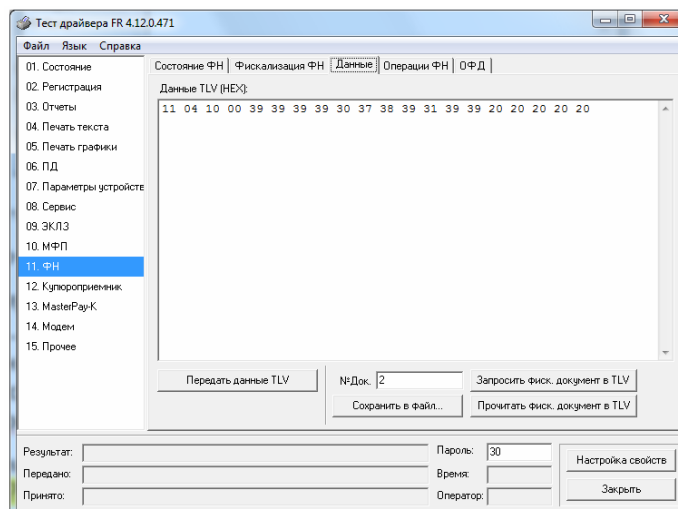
Тест драйвера FR 4.12.0.471

Файл Язык Справка

01. Состояние
02. Регистрация
03. Отчеты
04. Печать текста
05. Печать графики
06. ПД
07. Параметры устройстве
08. Сервис
09. ЭКЛЗ
10. МФП
11. ФН
12. Купюроприемник
13. MasterPay-K
14. Модем
15. Прочее

Состояние ФН | Фискализация ФН | Данные | Операции ФН | ОФД

Данные TLV (HEX):

11 04 10 00 39 39 39 39 30 37 38 39 31 39 39 20 20 20 20 20

Передать данные TLV

№Док. 2

Запросить фиск. документ в TLV

Сохранить в файл...

Прочитать фиск. документ в TLV

Результат:

Передано:

Принято:

Пароль: 30

Время:

Оператор:

Настройка свойств

Закрыть